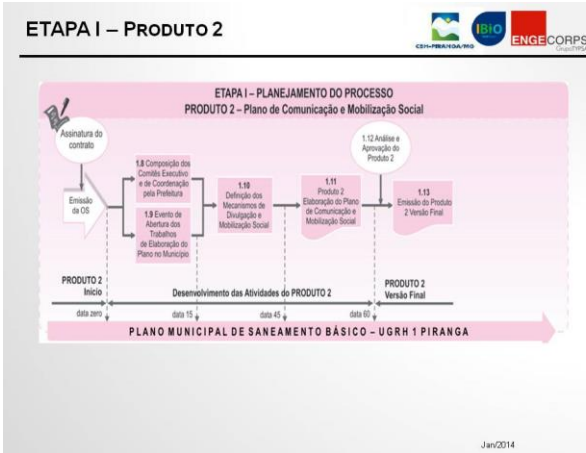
ETAPA I – PRODUTO 2

CBH-PIRANGA/MG IBIO ENGECORPS Grupo TYPSA

ETAPA I – PLANEJAMENTO DO PROCESSO
PRODUTO 2 – Plano de Comunicação e Mobilização Social

Assinatura do contrato

Emissão da OS

1.8 Composição dos Comitês Executivo e de Coordenação pela Prefeitura

1.9 Evento de Abertura dos Trabalhos de Elaboração do Plano no Município

1.10 Definição dos Mecanismos de Divulgação e Mobilização Social

1.11 Produto 2 Elaboração do Plano de Comunicação e Mobilização Social

1.12 Análise e Aprovação do Produto 2

1.13 Emissão do Produto 2 Versão Final

PRODUTO 2 Início

Desenvolvimento das Atividades do PRODUTO 2

PRODUTO 2 Versão Final

data zero

data 15

data 45

data 60

PLANO MUNICIPAL DE SANEAMENTO BÁSICO – UGRH 1 PIRANGA

Jan/2014